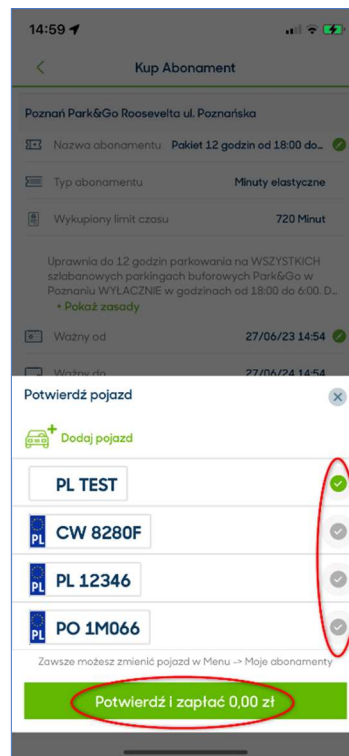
14:59

Kup Abonament

Poznań Park&Go Roosevelta ul. Poznańska

Nazwa abonamentu Pakiet 12 godzin od 18:00 do...

Typ abonamentu Minuty elastyczne

Wykupiony limit czasu 720 Minut

Uprawnia do 12 godzin parkowania na WSZYSTKICH szlabanowych parkingach buforowych Park&Go w Poznaniu WYŁĄCZNIE w godzinach od 18:00 do 6:00. D...
+ Pokaż zasady

Ważny od 27/06/23 14:54

Ważny do 27/06/24 14:54

Potwierdź pojazd

Dodaj pojazd

PL TEST

PL CW 8280F

PL PL 12346

PL PO 1M066

Zawsze możesz zmienić pojazd w Menu -> Moje abonamenty

Potwierdź i zapłać 0,00 zł